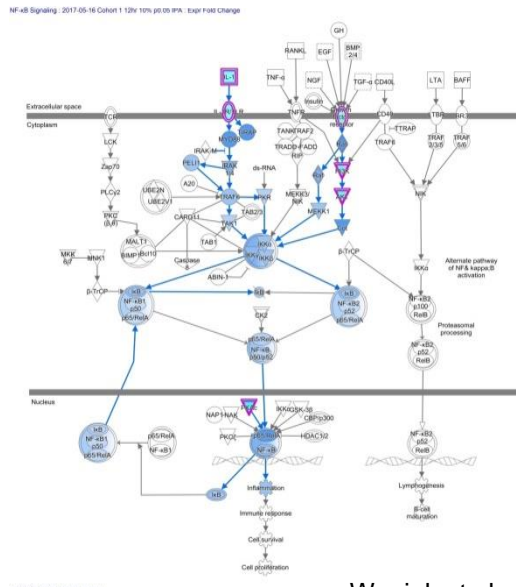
NF-κB Signaling : 2017-05-16 Cohort 1 12hr 10% p0.05 IPA : Expr Fold Change

GH
RANKL
EGF
BMP 2/4
IL-1
TNF-α
NGF
TGF-α
CD40L
LTA
BAFF
Insulin
Extracellular space
Cytoplasm
TCR
TNFR
TANK
TRAF2
CD40
TTRAP
TBR
TRAF6
TRAF 2/3/5
LCK
IRAK-M
TRADD
FADD
Zap70
PELI1
IRAK
ds-RNA
RIP
PLCγ2
A20
TRAF6
PKR
MEKK3/ NIK
NIK
PKCθ (β,II)
UBE2N
UBE2V1
TAB2/3
MEKK1
CARD11
MKK 6/7
MNK1
MALT1
BIMP
TAB1
IKKα
IKKβ
IKKγ
Caspase
ABIN-1
Alternate pathway of NF& kappa;B activation
IKKα
β-TrCP
β-TrCP
IκB
IκB
NF-κB1 p50 p65/RelA
IκB NF-κB2 p52 p65/RelA
NF-κB2 p100 RelB
CK2
Proteasomal processing
p65/RelA
NF-κB p50/p52
NF-κB2 p52 RelB
Nucleus
NAP1
NAK
IKKα
GSK-3β
CBP/p300
PKCζ
HDAC1/2
IκB NF-κB1 p50 p65/RelA
p65/RelA
NF-κB1
NF-κB
NF-κB2 p52 RelB
IκB
Inflammation
Lymphogenesis
Immune response
B-cell maturation
Cell survival
Cell proliferation
We i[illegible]